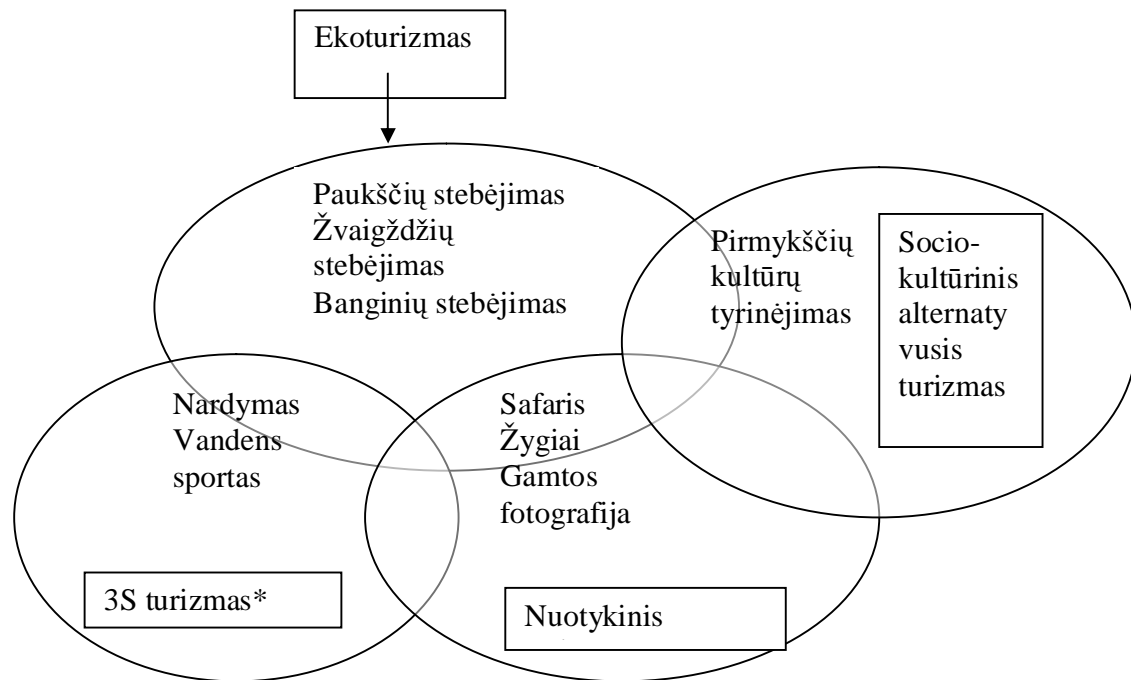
Ekoturizmas

Paukščių stebėjimas
Žvaigždžių stebėjimas
Banginių stebėjimas

Pirmykščių kultūrų tyrinėjimas

Socio-kultūrinis alternatyvusis turizmas

Nardymas
Vandens sportas

Safaris
Žygiai
Gamtos fotografija

3S turizmas*

Nuotykinis